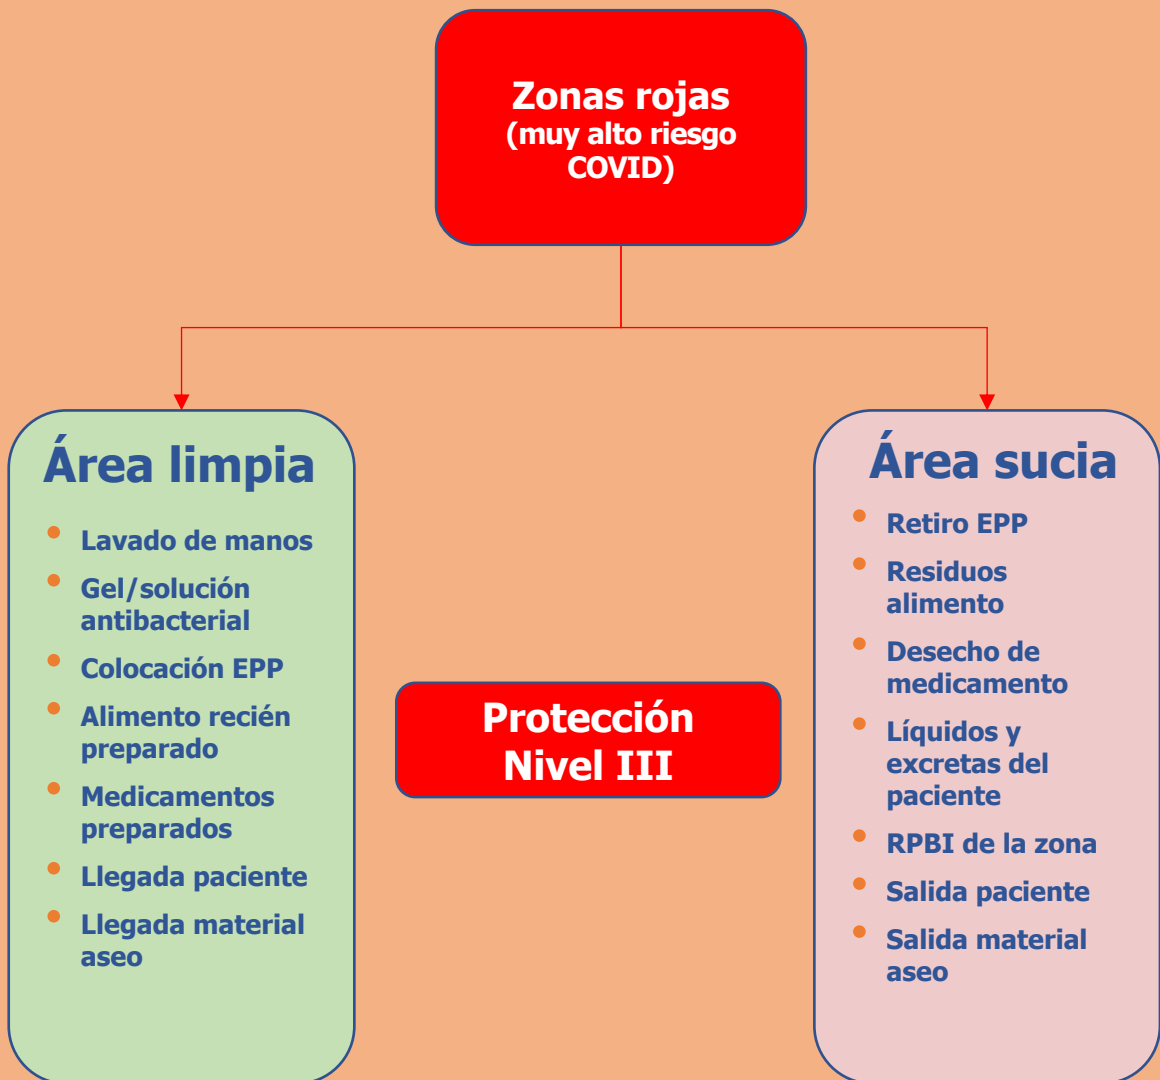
Zonas rojas
(muy alto riesgo COVID)

Área limpia

- Lavado de manos
- Gel/solución antibacterial
- Colocación EPP
- Alimento recién preparado
- Medicamentos preparados
- Llegada paciente
- Llegada material aseo

Protección Nivel III

Área sucia

- Retiro EPP
- Residuos alimento
- Desecho de medicamento
- Líquidos y excretas del paciente
- RPBI de la zona
- Salida paciente
- Salida material aseo